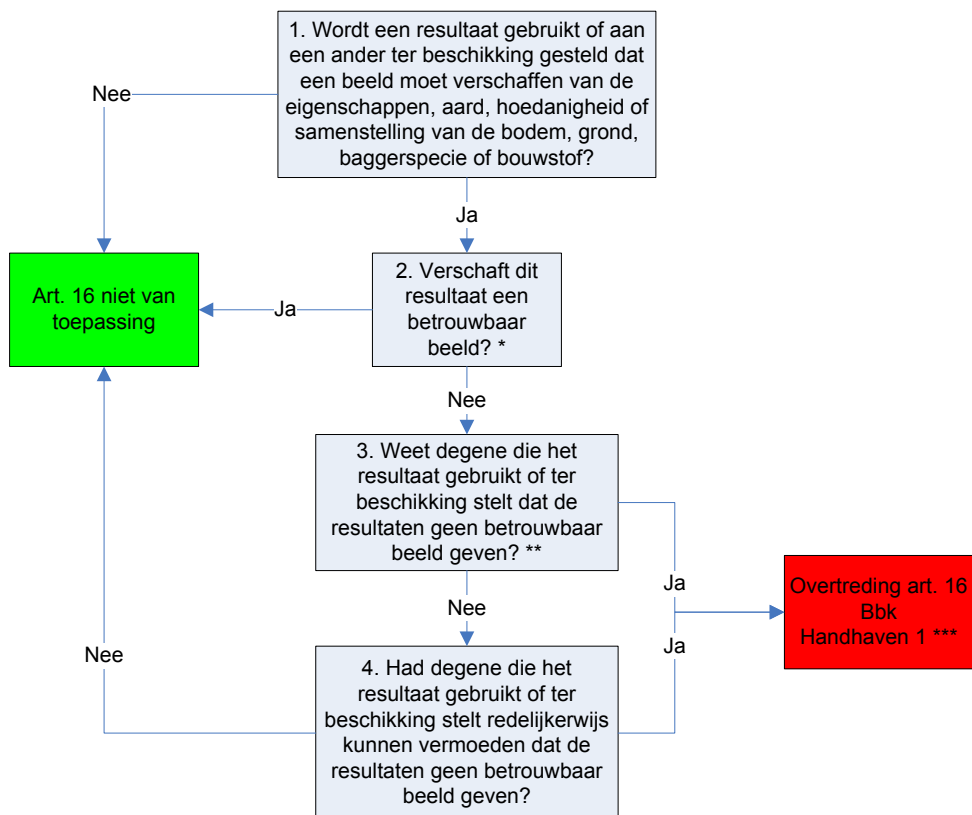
1. Wordt een resultaat gebruikt of aan een ander ter beschikking gesteld dat een beeld moet verschaffen van de eigenschappen, aard, hoedanigheid of samenstelling van de bodem, grond, baggerspecie of bouwstof?

Nee

Ja

Art. 16 niet van toepassing

Ja

2. Verschaft dit resultaat een betrouwbaar beeld? *

Nee

3. Weet degene die het resultaat gebruikt of ter beschikking stelt dat de resultaten geen betrouwbaar beeld geven? **

Ja

Overtreding art. 16 Bbk Handhaven 1 ***

Nee

Ja

Nee

4. Had degene die het resultaat gebruikt of ter beschikking stelt redelijkerwijs kunnen vermoeden dat de resultaten geen betrouwbaar beeld geven?